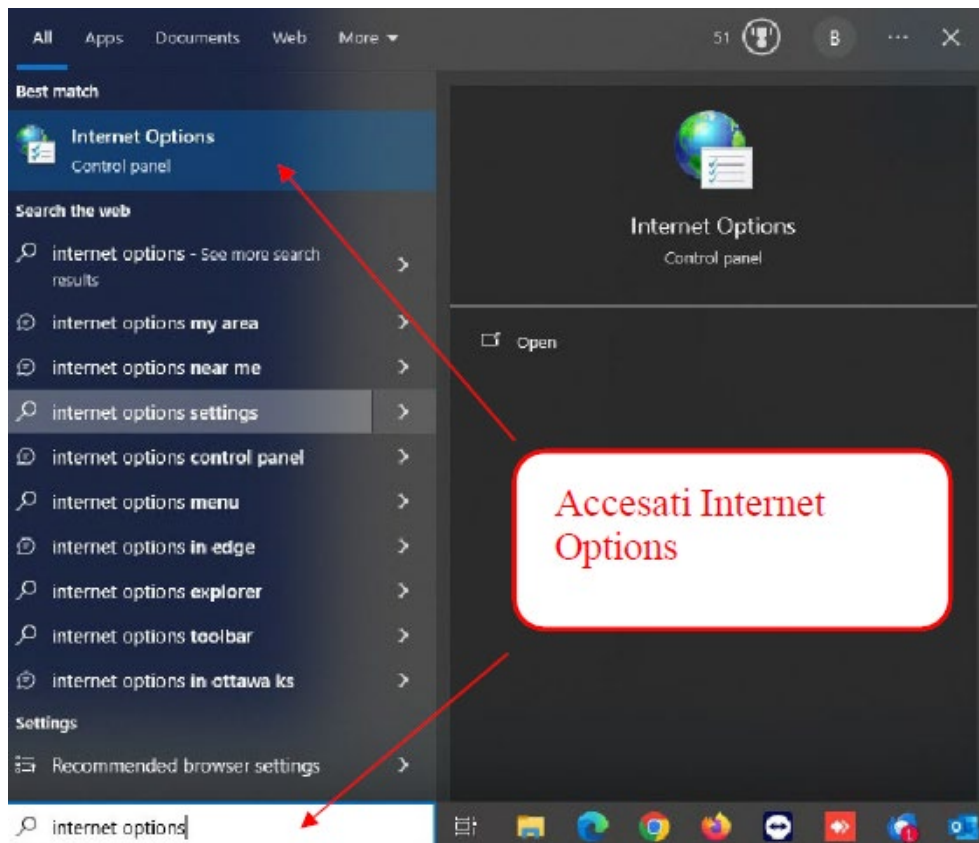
All Apps Documents Web More

51 B ··· ✕

Best match

Internet Options
Control panel

Search the web

internet options - See more search results

internet options my area

internet options near me

internet options settings

internet options control panel

internet options menu

internet options in edge

internet options explorer

internet options toolbar

internet options in ottawa ks

Settings

Recommended browser settings

Internet Options
Control panel

Open

Accesati Internet Options

internet options